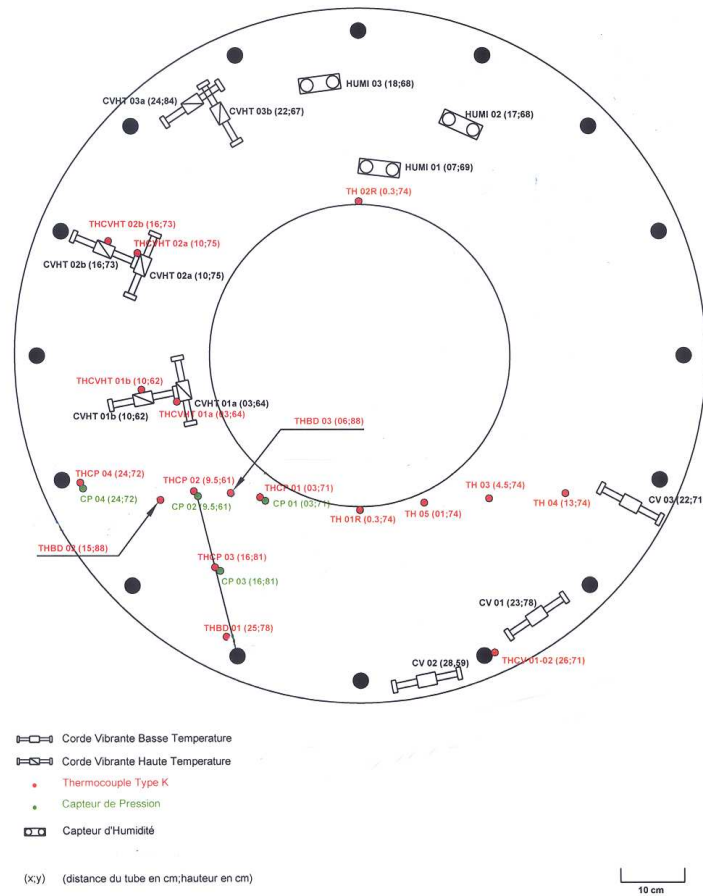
HUMI 03 (18;68)
CVHT 03a (24;84)
CVHT 03b (22;67)
HUMI 02 (17;68)
HUMI 01 (07;69)
TH 02R (0.3;74)
THCVHT 02b (16;73)
THCVHT 02a (10;75)
CVHT 02b (16;73)
CVHT 02a (10;75)
THCVHT 01b (10;62)
CVHT 01a (03;64)
CVHT 01b (10;62)
THCVHT 01a (03;64)
THBD 03 (06;88)
THCP 04 (24;72)
CP 04 (24;72)
THCP 02 (9.5;61)
CP 02 (9.5;61)
THCP 01 (03;71)
CP 01 (03;71)
TH 01R (0.3;74)
TH 05 (01;74)
TH 03 (4.5;74)
TH 04 (13;74)
CV 03 (22;71)
THBD 02 (15;88)
THCP 03 (16;81)
CP 03 (16;81)
THBD 01 (25;78)
CV 01 (23;78)
CV 02 (28;59)
THCV 01-02 (26;71)

Corde Vibrante Basse Temperature
Corde Vibrante Haute Temperature
Thermocouple Type K
Capteur de Pression
Capteur d'Humidité

(x;y) (distance du tube en cm;hauteur en cm)

10 cm